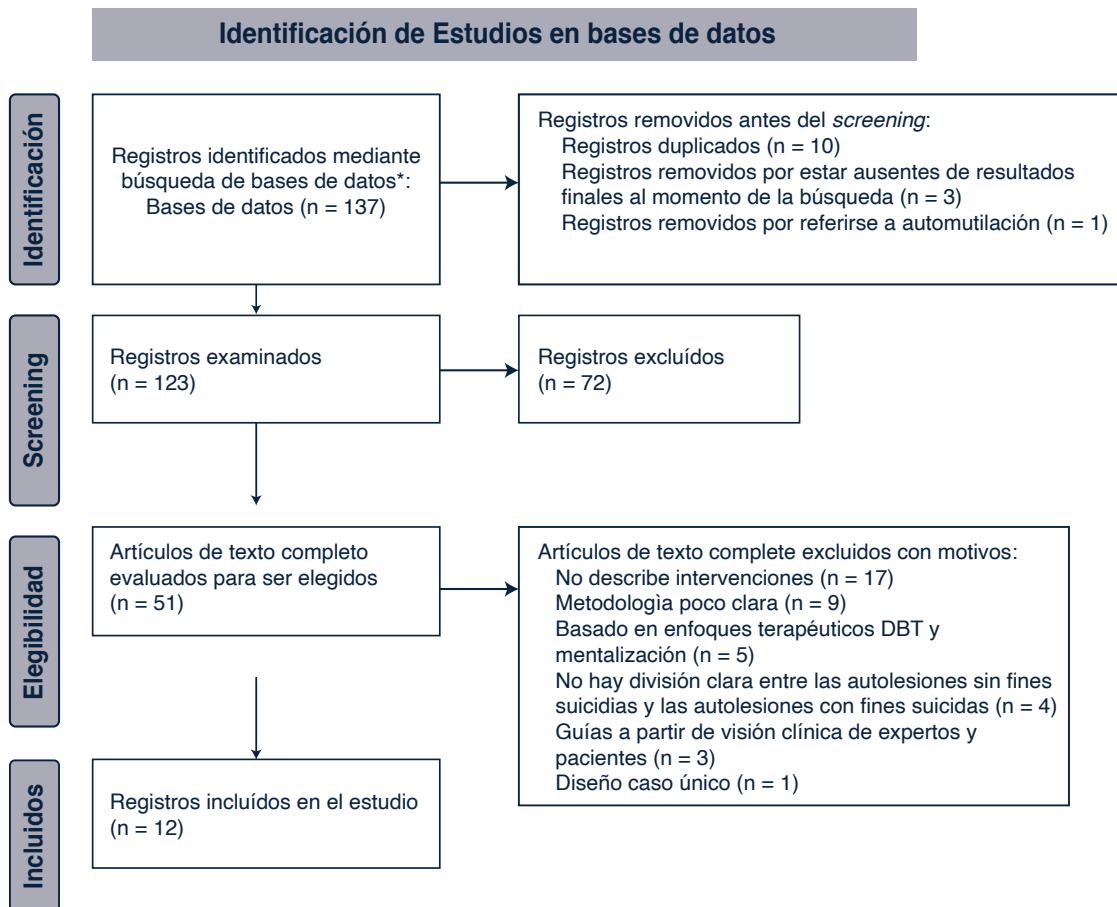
Identificación de Estudios en bases de datos

Identificación

Registros identificados mediante búsqueda de bases de datos*:
Bases de datos (n = 137)

Registros removidos antes del *screening*:
Registros duplicados (n = 10)
Registros removidos por estar ausentes de resultados finales al momento de la búsqueda (n = 3)
Registros removidos por referirse a automutilación (n = 1)

Screening

Registros examinados
(n = 123)

Registros excluídos
(n = 72)

Elegibilidad

Artículos de texto completo evaluados para ser elegidos
(n = 51)

Artículos de texto complete excluidos con motivos:
No describe intervenciones (n = 17)
Metodologìa poco clara (n = 9)
Basado en enfoques terapéuticos DBT y mentalización (n = 5)
No hay división clara entre las autolesiones sin fines suicidias y las autolesiones con fines suicidas (n = 4)
Guías a partir de visión clínica de expertos y pacientes (n = 3)
Diseño caso único (n = 1)

Incluidos

Registros incluídos en el estudio
(n = 12)